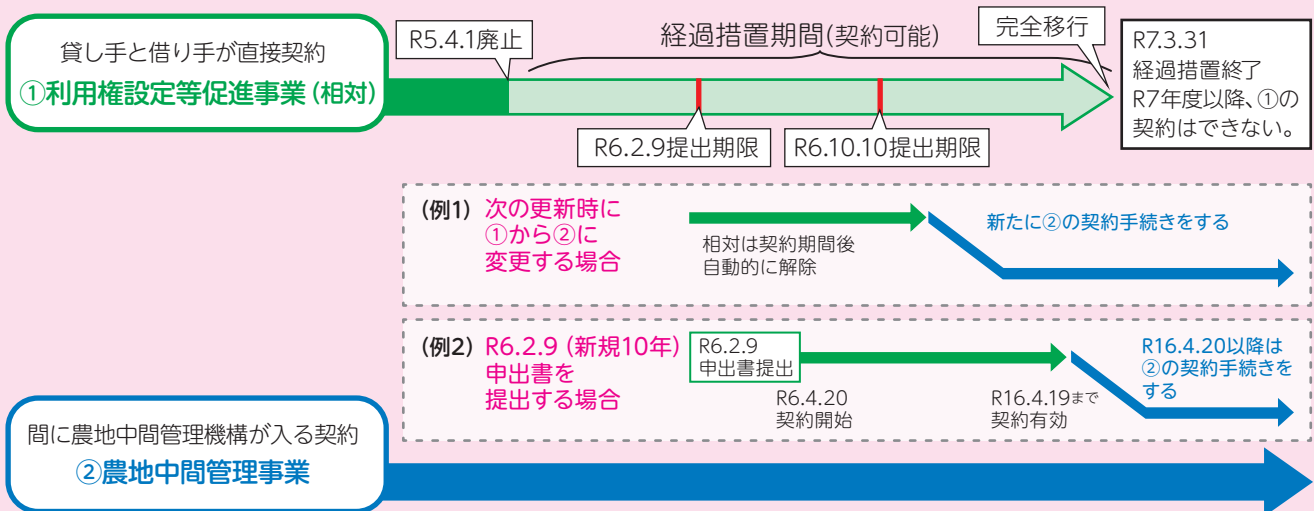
貸し手と借り手が直接契約
①利用権設定等促進事業（相対）

R5.4.1廃止

経過措置期間(契約可能)

完全移行

R7.3.31
経過措置終了
R7年度以降、①の契約はできない。

R6.2.9提出期限

R6.10.10提出期限

（例1）次の更新時に①から②に変更する場合

相対は契約期間後自動的に解除

新たに②の契約手続きをする

（例2）R6.2.9（新規10年）申出書を提出する場合

R6.2.9
申出書提出

R6.4.20
契約開始

R16.4.19まで
契約有効

R16.4.20以降は②の契約手続きをする

間に農地中間管理機構が入る契約
②農地中間管理事業